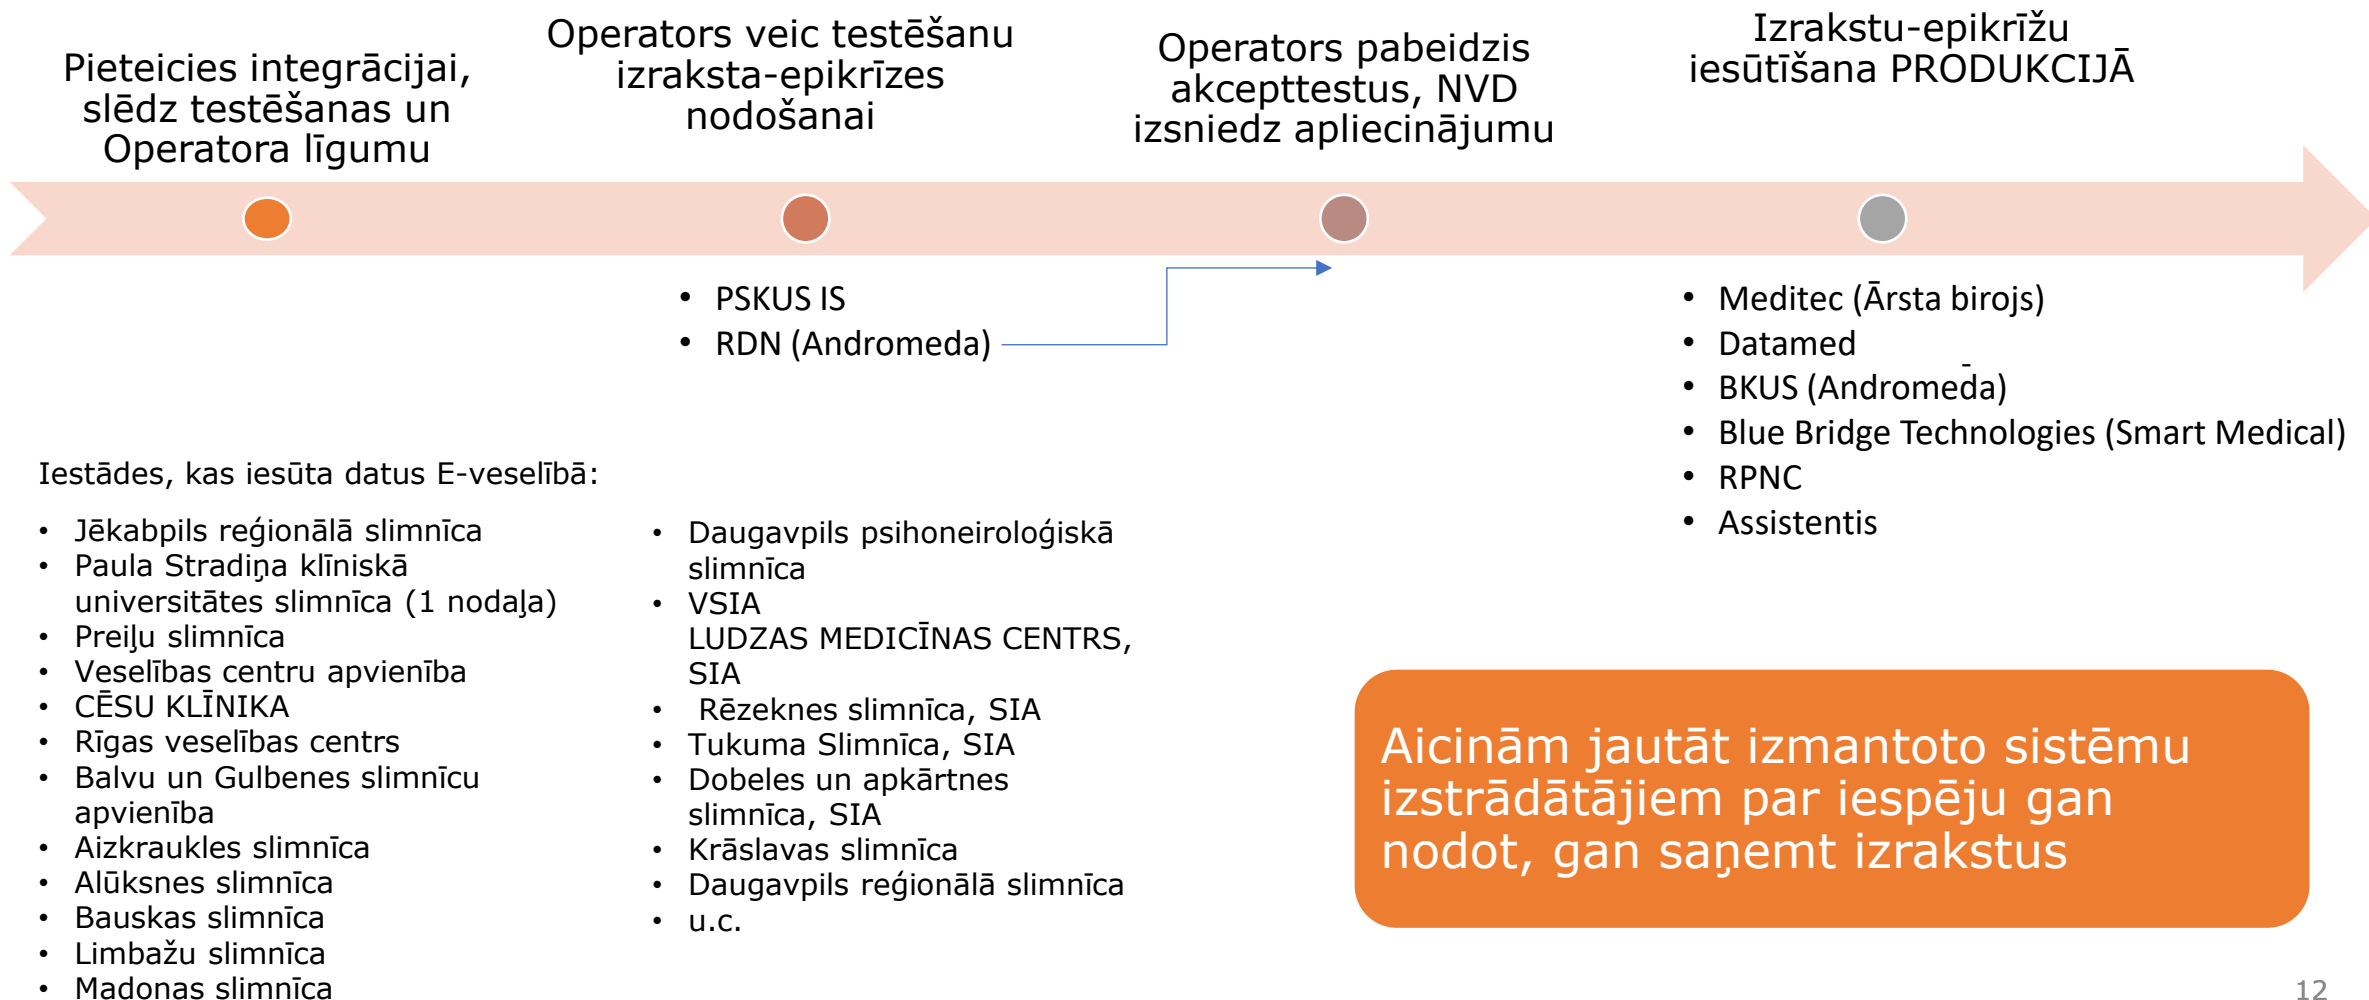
Pieteicies integrācijai, slēdz testēšanas un Operatora līgumu

Operators veic testēšanu izraksta-epikrīzes nodošanai

Operators pabeidzis akcepttestus, NVD izsniedz apliecinājumu

Izrakstu-epikrīžu iesūtīšana PRODUKCIJĀ

- PSKUS IS
- RDN (Andromeda)

- Meditec (Ārsta birojs)
- Datamed
- BKUS (Andromeda)
- Blue Bridge Technologies (Smart Medical)
- RPNC
- Assistentis

Iestādes, kas iesūta datus E-veselībā:

- Jēkabpils reģionālā slimnīca
- Paula Stradiņa klīniskā universitātes slimnīca (1 nodaļa)
- Preiļu slimnīca
- Veselības centru apvienība
- CĒSU KLĪNIKA
- Rīgas veselības centrs
- Balvu un Gulbenes slimnīcu apvienība
- Aizkraukles slimnīca
- Alūksnes slimnīca
- Bauskas slimnīca
- Limbažu slimnīca
- Madonas slimnīca

- Daugavpils psihoneiroloģiskā slimnīca
- VSIA LUDZAS MEDICĪNAS CENTRS, SIA
- Rēzeknes slimnīca, SIA
- Tukuma Slimnīca, SIA
- Dobeles un apkārtnes slimnīca, SIA
- Krāslavas slimnīca
- Daugavpils reģionālā slimnīca
- u.c.

Aicinām jautāt izmantoto sistēmu izstrādātājiem par iespēju gan nodot, gan saņemt izrakstus

12